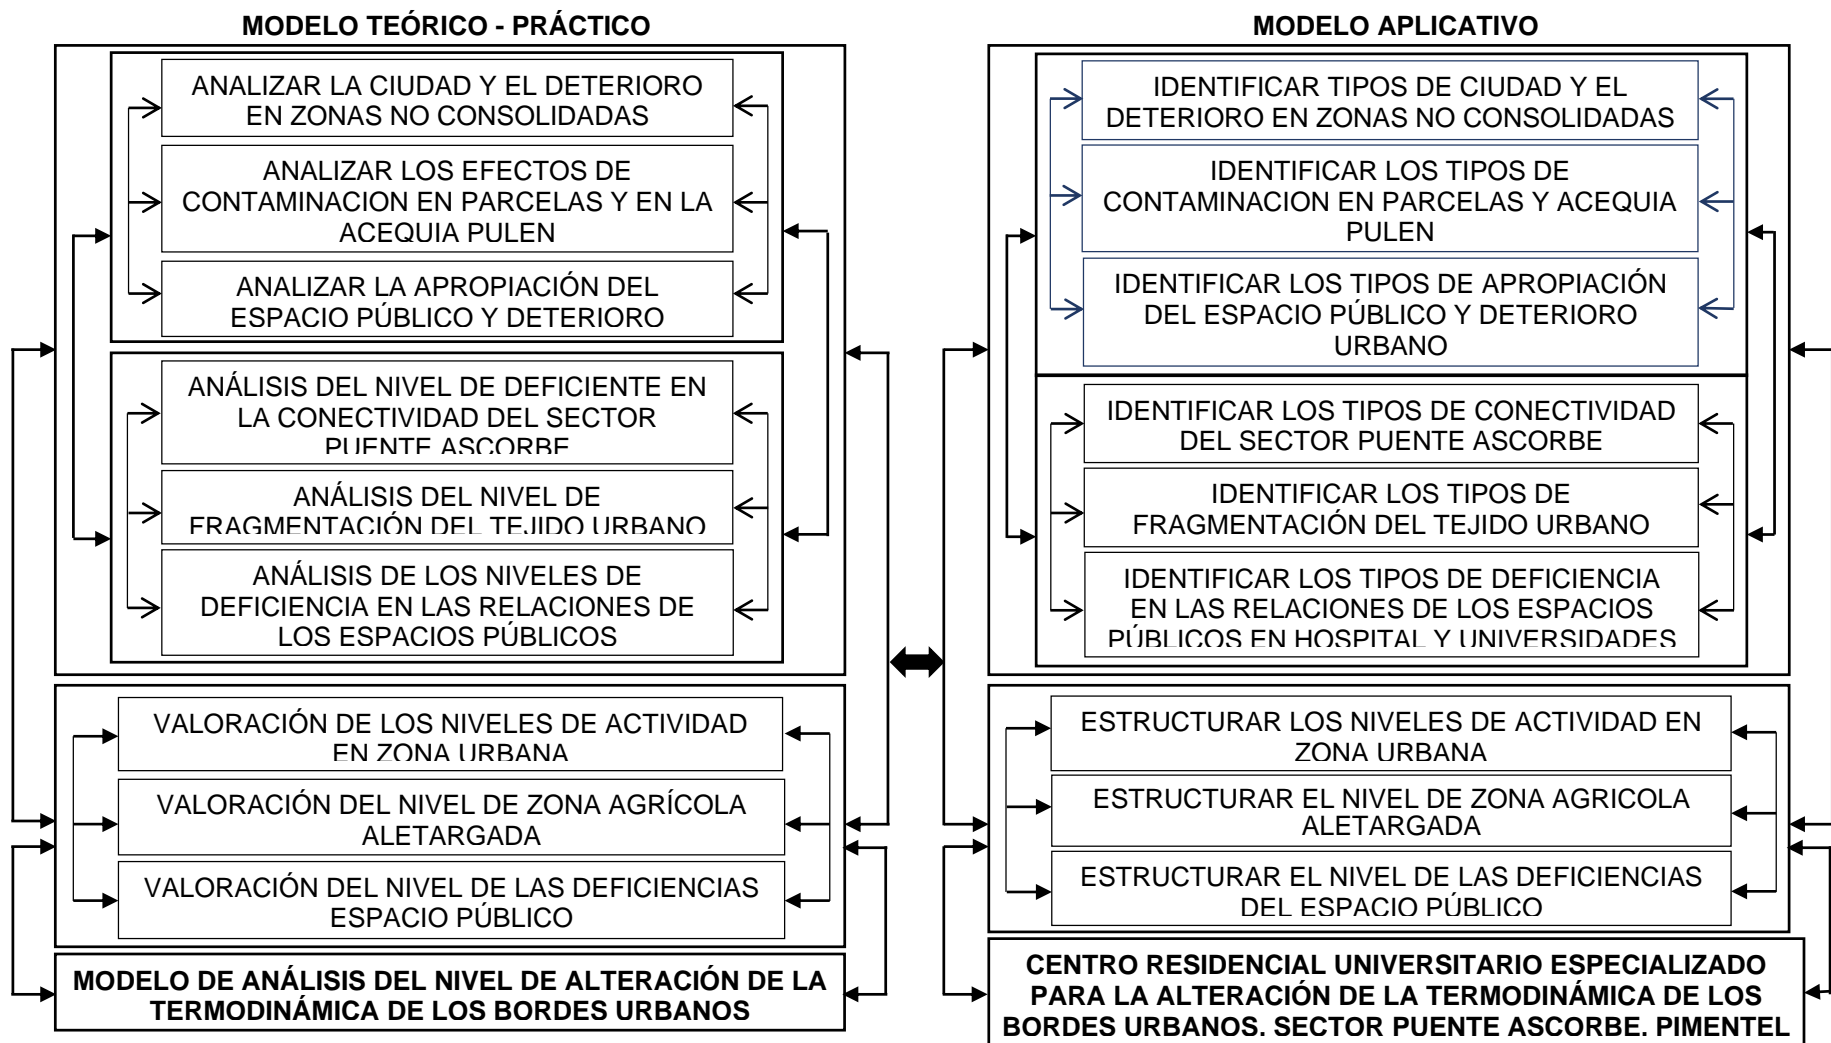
MODELO TEÓRICO - PRÁCTICO

ANALIZAR LA CIUDAD Y EL DETERIORO EN ZONAS NO CONSOLIDADAS

ANALIZAR LOS EFECTOS DE CONTAMINACION EN PARCELAS Y EN LA ACEQUIA PULEN

ANALIZAR LA APROPIACIÓN DEL ESPACIO PÚBLICO Y DETERIORO

ANÁLISIS DEL NIVEL DE DEFICIENTE EN LA CONECTIVIDAD DEL SECTOR PUENTE ASCORBE

ANÁLISIS DEL NIVEL DE FRAGMENTACIÓN DEL TEJIDO URBANO

ANÁLISIS DE LOS NIVELES DE DEFICIENCIA EN LAS RELACIONES DE LOS ESPACIOS PÚBLICOS

VALORACIÓN DE LOS NIVELES DE ACTIVIDAD EN ZONA URBANA

VALORACIÓN DEL NIVEL DE ZONA AGRÍCOLA ALETARGADA

VALORACIÓN DEL NIVEL DE LAS DEFICIENCIAS ESPACIO PÚBLICO

MODELO DE ANÁLISIS DEL NIVEL DE ALTERACIÓN DE LA TERMODINÁMICA DE LOS BORDES URBANOS

MODELO APLICATIVO

IDENTIFICAR TIPOS DE CIUDAD Y EL DETERIORO EN ZONAS NO CONSOLIDADAS

IDENTIFICAR LOS TIPOS DE CONTAMINACION EN PARCELAS Y ACEQUIA PULEN

IDENTIFICAR LOS TIPOS DE APROPIACIÓN DEL ESPACIO PÚBLICO Y DETERIORO URBANO

IDENTIFICAR LOS TIPOS DE CONECTIVIDAD DEL SECTOR PUENTE ASCORBE

IDENTIFICAR LOS TIPOS DE FRAGMENTACIÓN DEL TEJIDO URBANO

IDENTIFICAR LOS TIPOS DE DEFICIENCIA EN LAS RELACIONES DE LOS ESPACIOS PÚBLICOS EN HOSPITAL Y UNIVERSIDADES

ESTRUCTURAR LOS NIVELES DE ACTIVIDAD EN ZONA URBANA

ESTRUCTURAR EL NIVEL DE ZONA AGRICOLA ALETARGADA

ESTRUCTURAR EL NIVEL DE LAS DEFICIENCIAS DEL ESPACIO PÚBLICO

CENTRO RESIDENCIAL UNIVERSITARIO ESPECIALIZADO PARA LA ALTERACIÓN DE LA TERMODINÁMICA DE LOS BORDES URBANOS. SECTOR PUENTE ASCORBE. PIMENTEL